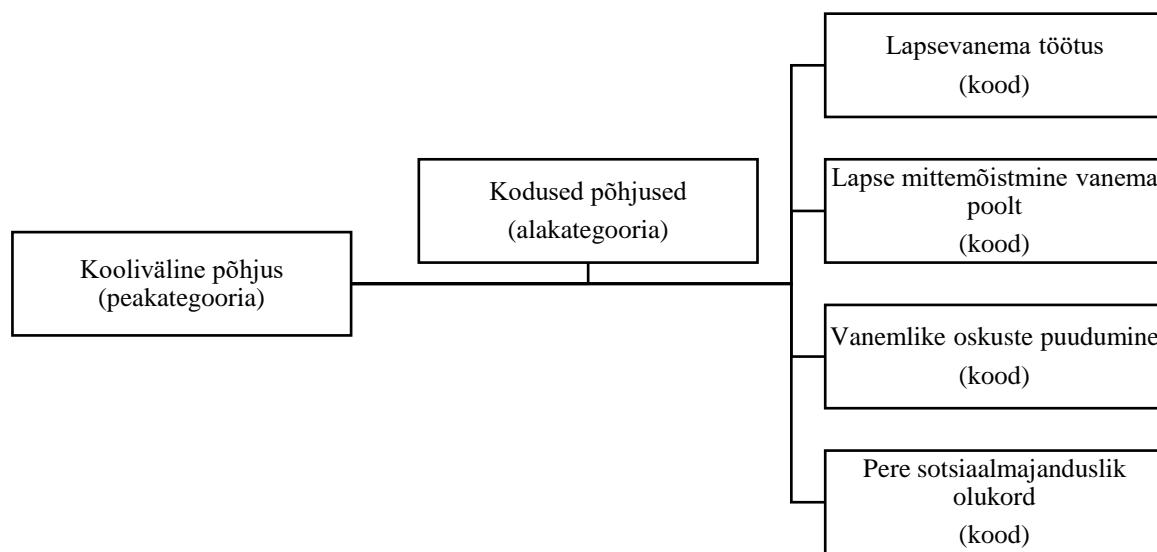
Kooliväline põhjus (peakategooria)

Kodused põhjused (alakategooria)

Lapsevanema töötus (kood)

Lapse mittemõistmine vanema poolt (kood)

Vanemlike oskuste puudumine (kood)

Pere sotsiaalmajanduslik olukord (kood)